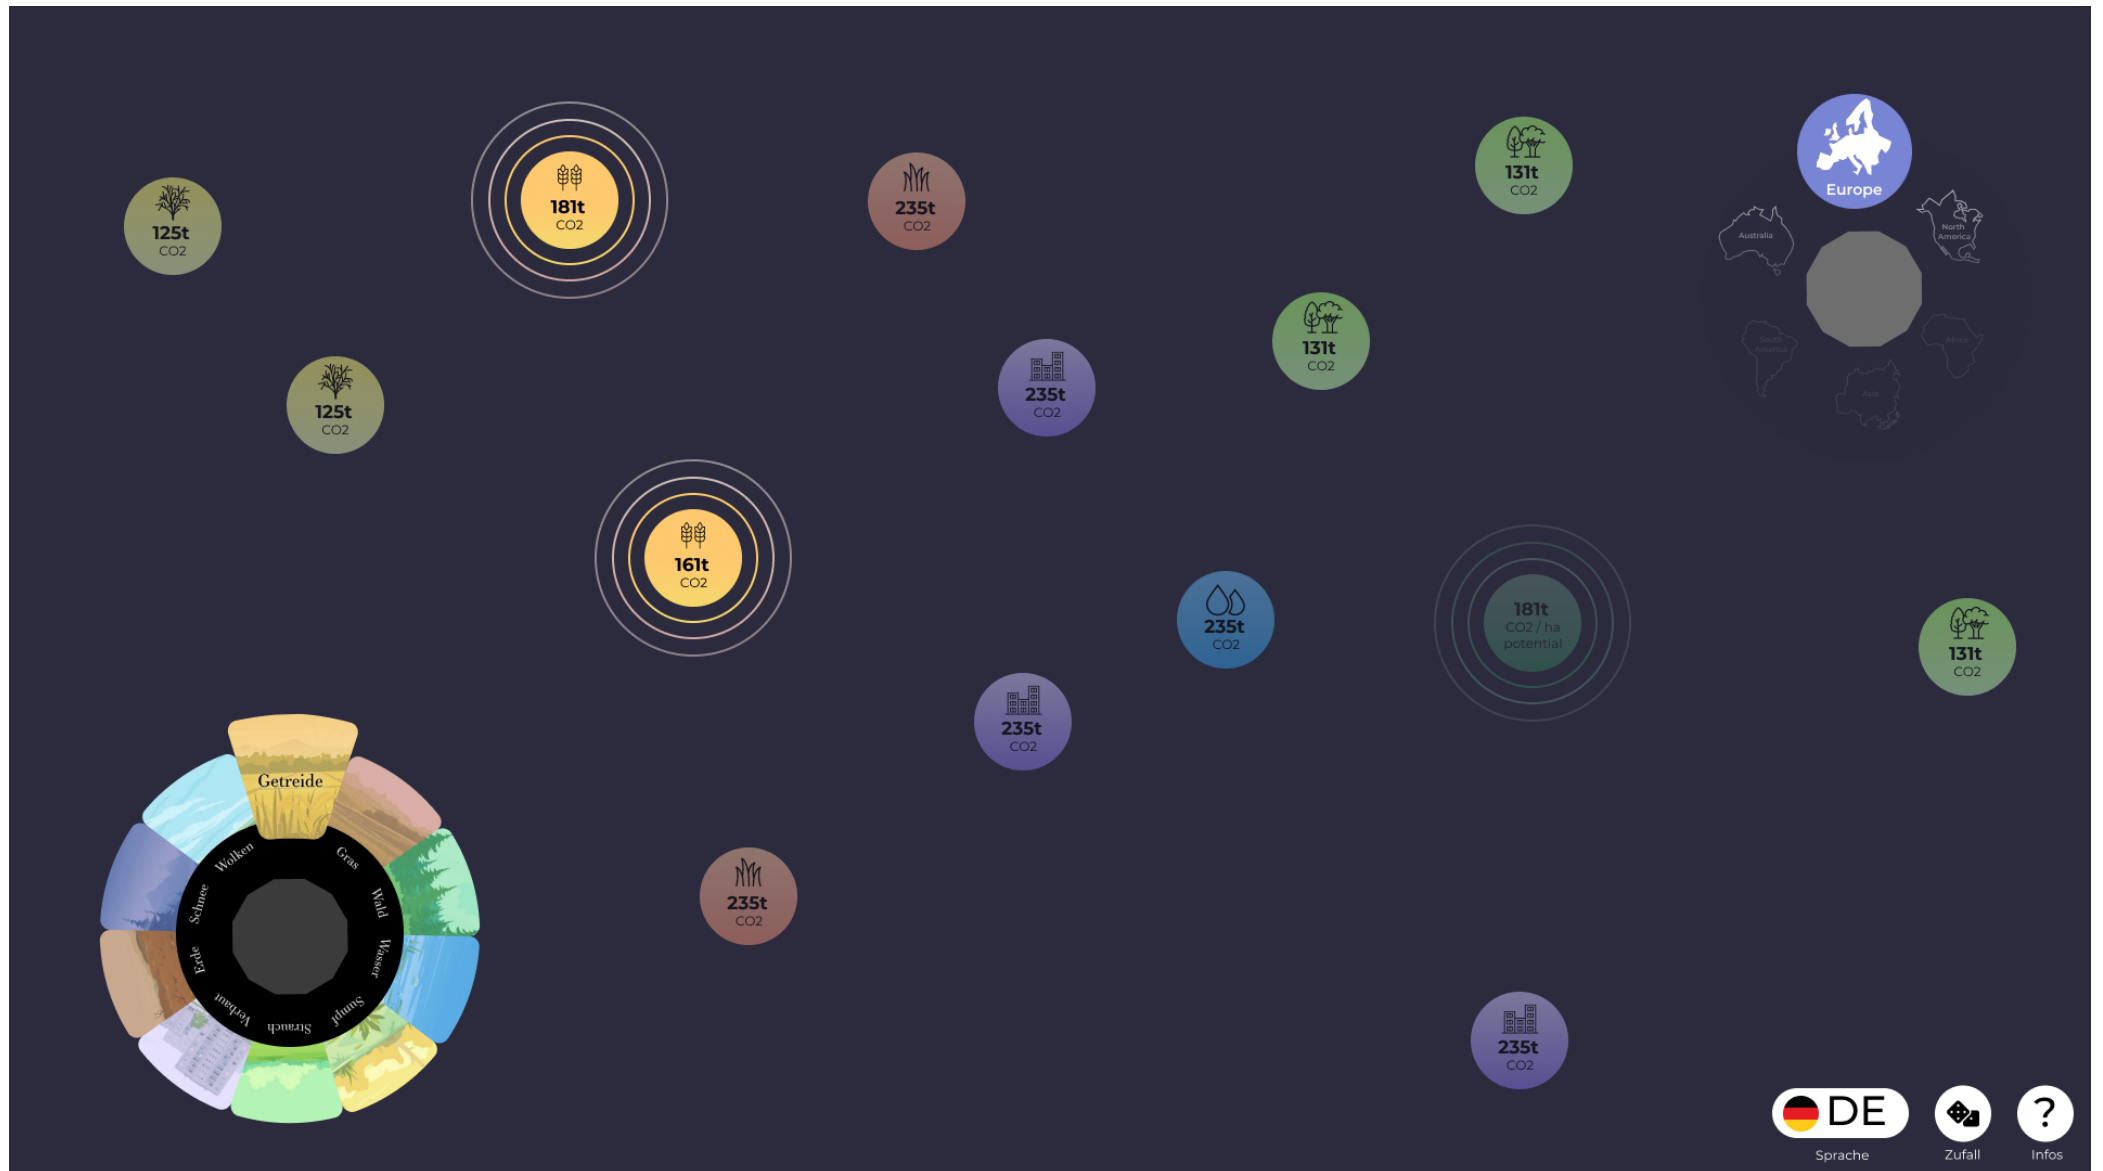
125t
CO2

181t
CO2

235t
CO2

131t
CO2

Europe

Australia

North America

125t
CO2

235t
CO2

131t
CO2

South America

Africa

Asia

161t
CO2

235t
CO2

181t
CO2 / ha
potential

131t
CO2

235t
CO2

Getreide

Gras

Wald

Wasser

Sumpf

Strauch

Verbaut

Erde

Schnee

Wolken

235t
CO2

235t
CO2

DE
Sprache

Zufall

?
Infos